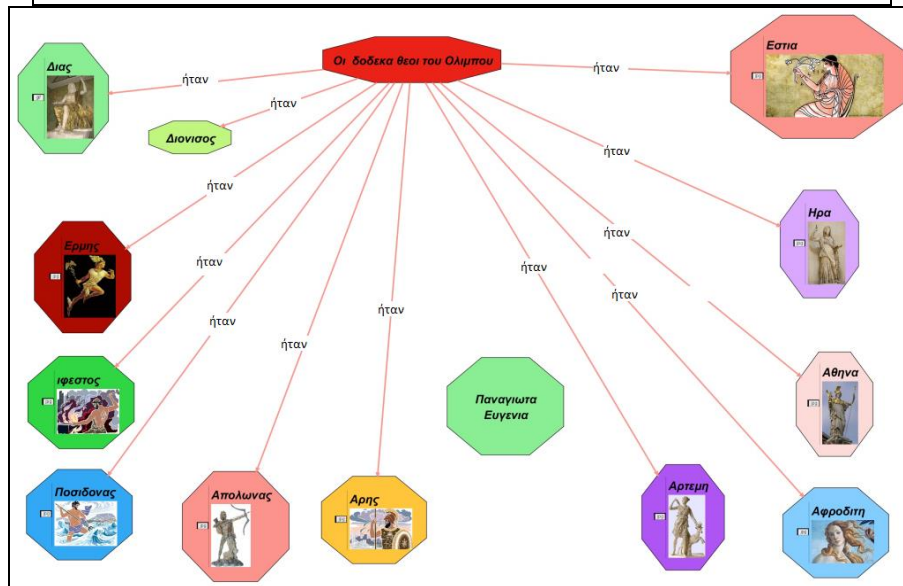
Οι δοδεκα θεοι του Ολιμπου

ήταν

Διας

ήταν

Διονισος

ήταν

Εστια

ήταν

Ερμης

ήταν

Ηρα

ήταν

ήταν

ήταν

ήταν

ήταν

ήταν

ήταν

ιφεστος

Παναγιωτα Ευγενια

Αθηνα

Ποσιδονας

Απολωνας

Αρης

Αρτεμη

Αφροδιτη